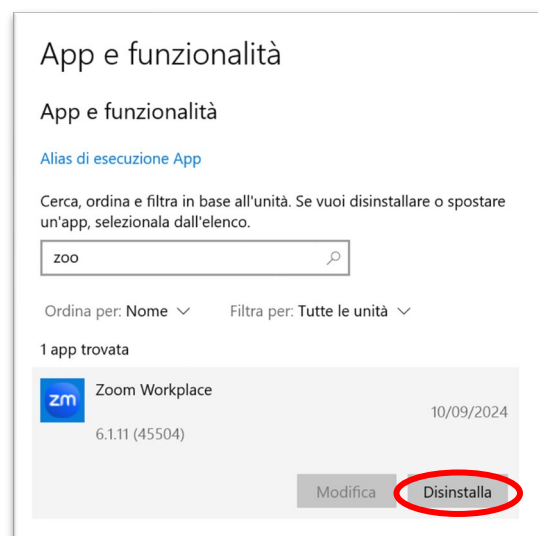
App e funzionalità

App e funzionalità

Alias di esecuzione App

Cerca, ordina e filtra in base all'unità. Se vuoi disinstallare o spostare un'app, selezionala dall'elenco.

zoo

Ordina per: Nome

Filtra per: Tutte le unità

1 app trovata

zm

Zoom Workplace

10/09/2024

6.1.11 (45504)

Modifica

Disinstalla